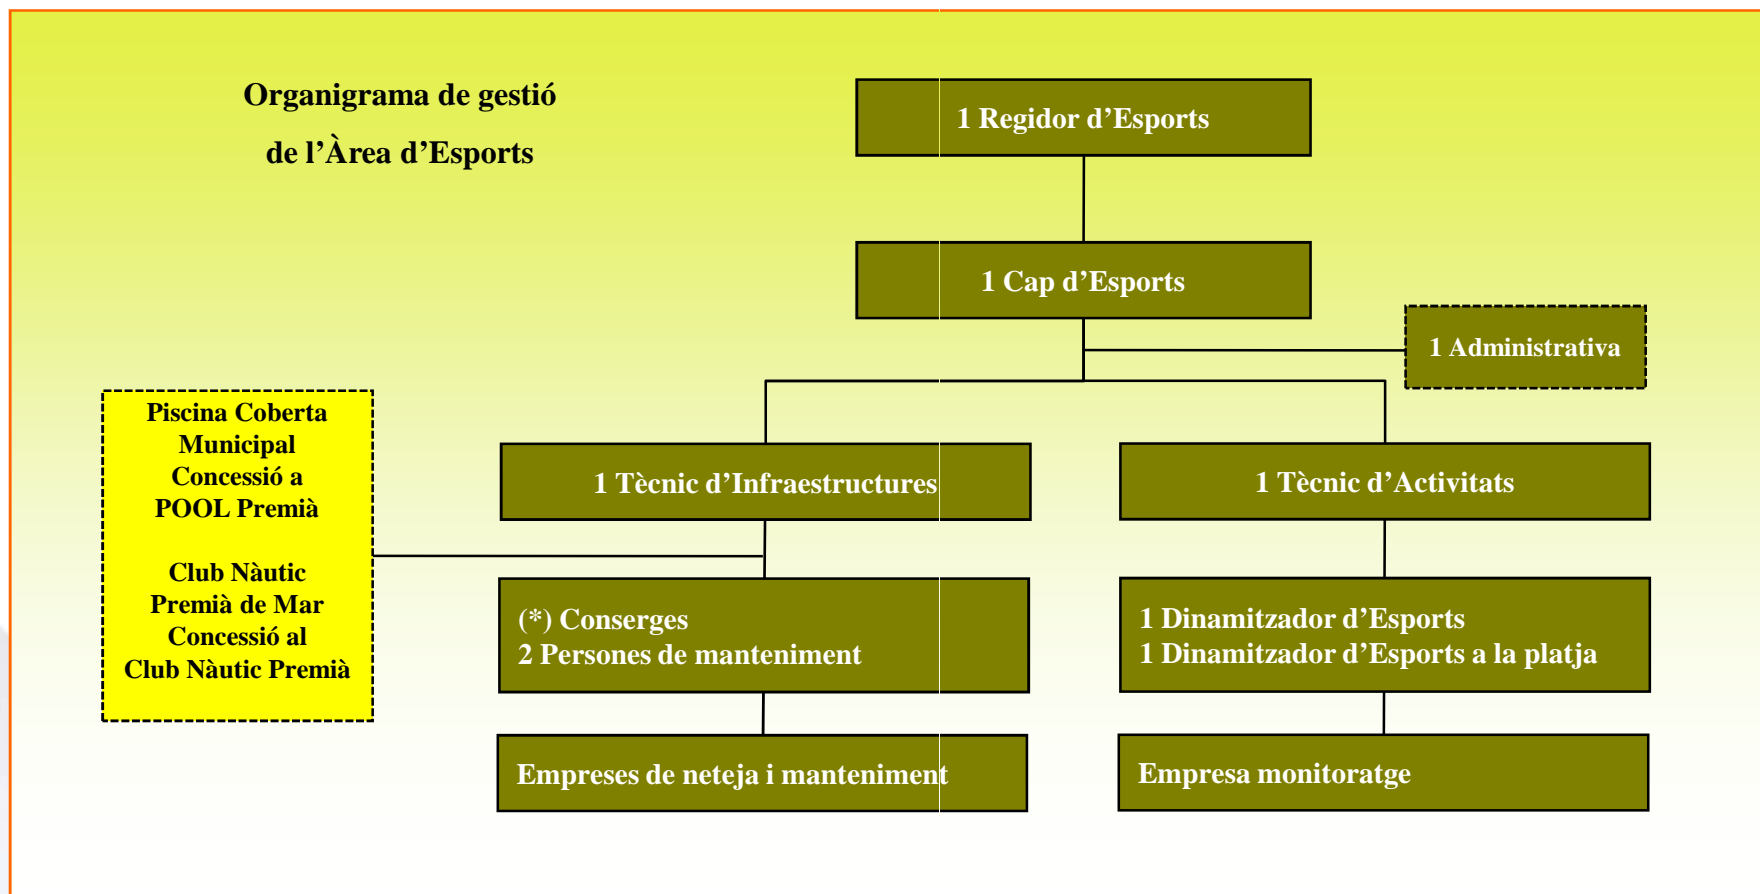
Organigrama de gestió
de l'Àrea d'Esports

1 Regidor d'Esports

1 Cap d'Esports

1 Administrativa

Piscina Coberta Municipal
Concessió a
POOL Premià

Club Nàutic
Premià de Mar
Concessió al
Club Nàutic Premià

1 Tècnic d'Infraestructures

1 Tècnic d'Activitats

(*) Conserges
2 Persones de manteniment

1 Dinamitzador d'Esports
1 Dinamitzador d'Esports a la platja

Empreses de neteja i manteniment

Empresa monitoratge